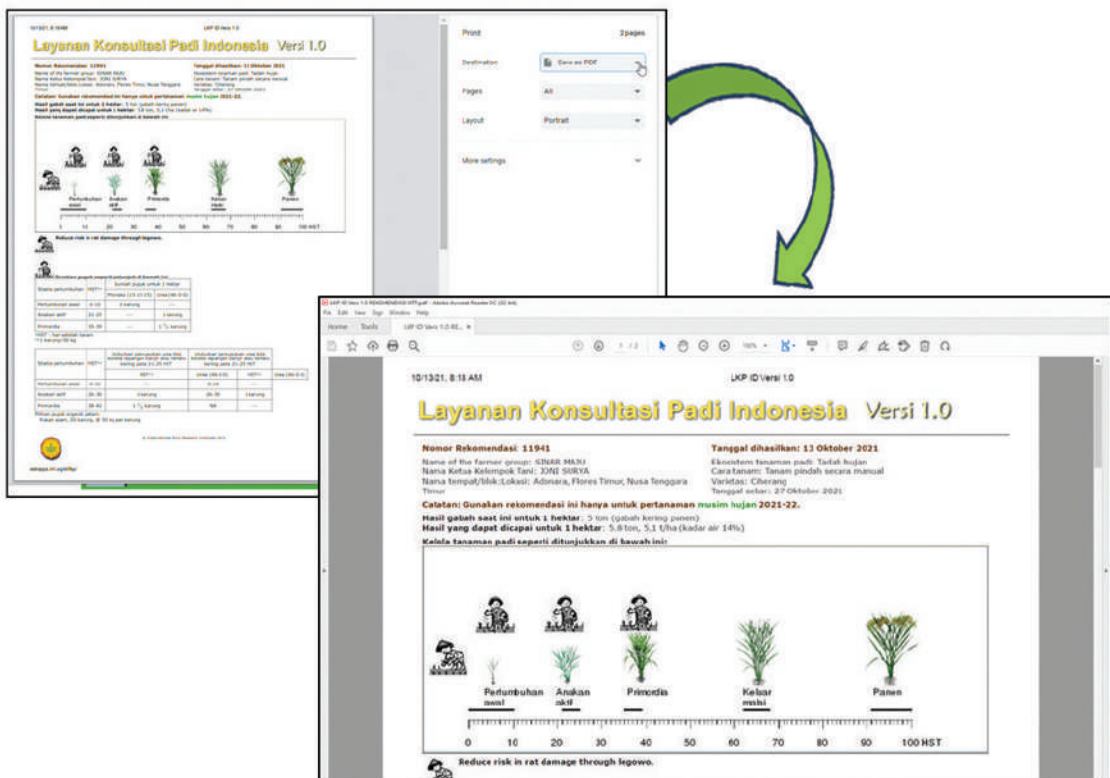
Print 2 pages

Destination Save as PDF

Pages All

Layout Portrait

More settings

LKP ID Versi 1.0 - Adobe Acrobat Reader DC

File Edit View Sign Window Help

Home Tools LKP ID Versi 1.0 RE... ×

10/13/21, 8:18 AM LKP ID Versi 1.0

Layanan Konsultasi Padi Indonesia Versi 1.0

Nomor Rekomendasi: 11941

Tanggal dihasilkan: 13 Oktober 2021

Name of the farmer group: SINAR MAJU
Nama Ketua Kelompok Tani: JONI SURYA
Nama tempat/blok:Lokasi: Adonara, Flores Timur, Nusa Tenggara Timur

Ekosistem tanaman padi: Tadah hujan
Cara tanam: Tanam pindah secara manual
Varietas: Ciherang
Tanggal sebar: 27 Oktober 2021

Catatan: Gunakan rekomendasi ini hanya untuk pertanaman musim hujan 2021-22.

Hasil gabah saat ini untuk 1 hektar: 5 ton (gabah kering panen)
Hasil yang dapat dicapai untuk 1 hektar: 5.8 ton, 5.1 t/ha (kadar air 14%)

Kelola tanaman padi seperti ditunjukkan di bawah ini:

Pertumbuhan awal
Anakan aktif
Primordia
Keluar malai
Panen

0 10 20 30 40 50 60 70 80 90 100 HST

Reduce risk in rat damage through legowo.